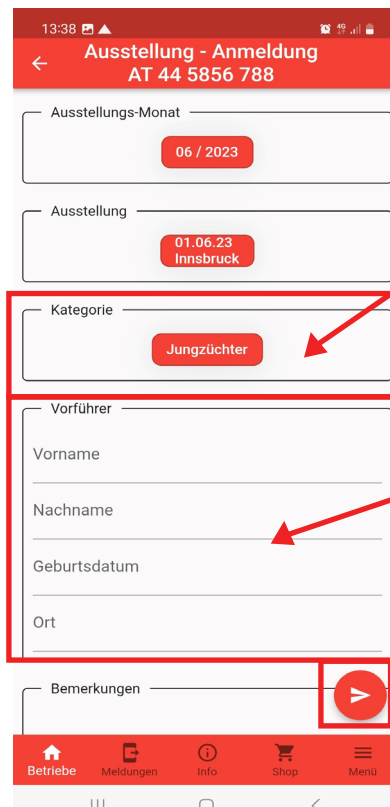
13:38

Ausstellung - Anmeldung
AT 44 5856 788

Ausstellungs-Monat

06 / 2023

Ausstellung

01.06.23
Innsbruck

Kategorie

Jungzüchter

Vorführer

Vorname

Nachname

Geburtsdatum

Ort

Bemerkungen

Betriebe
Meldungen
Info
Shop
Menü